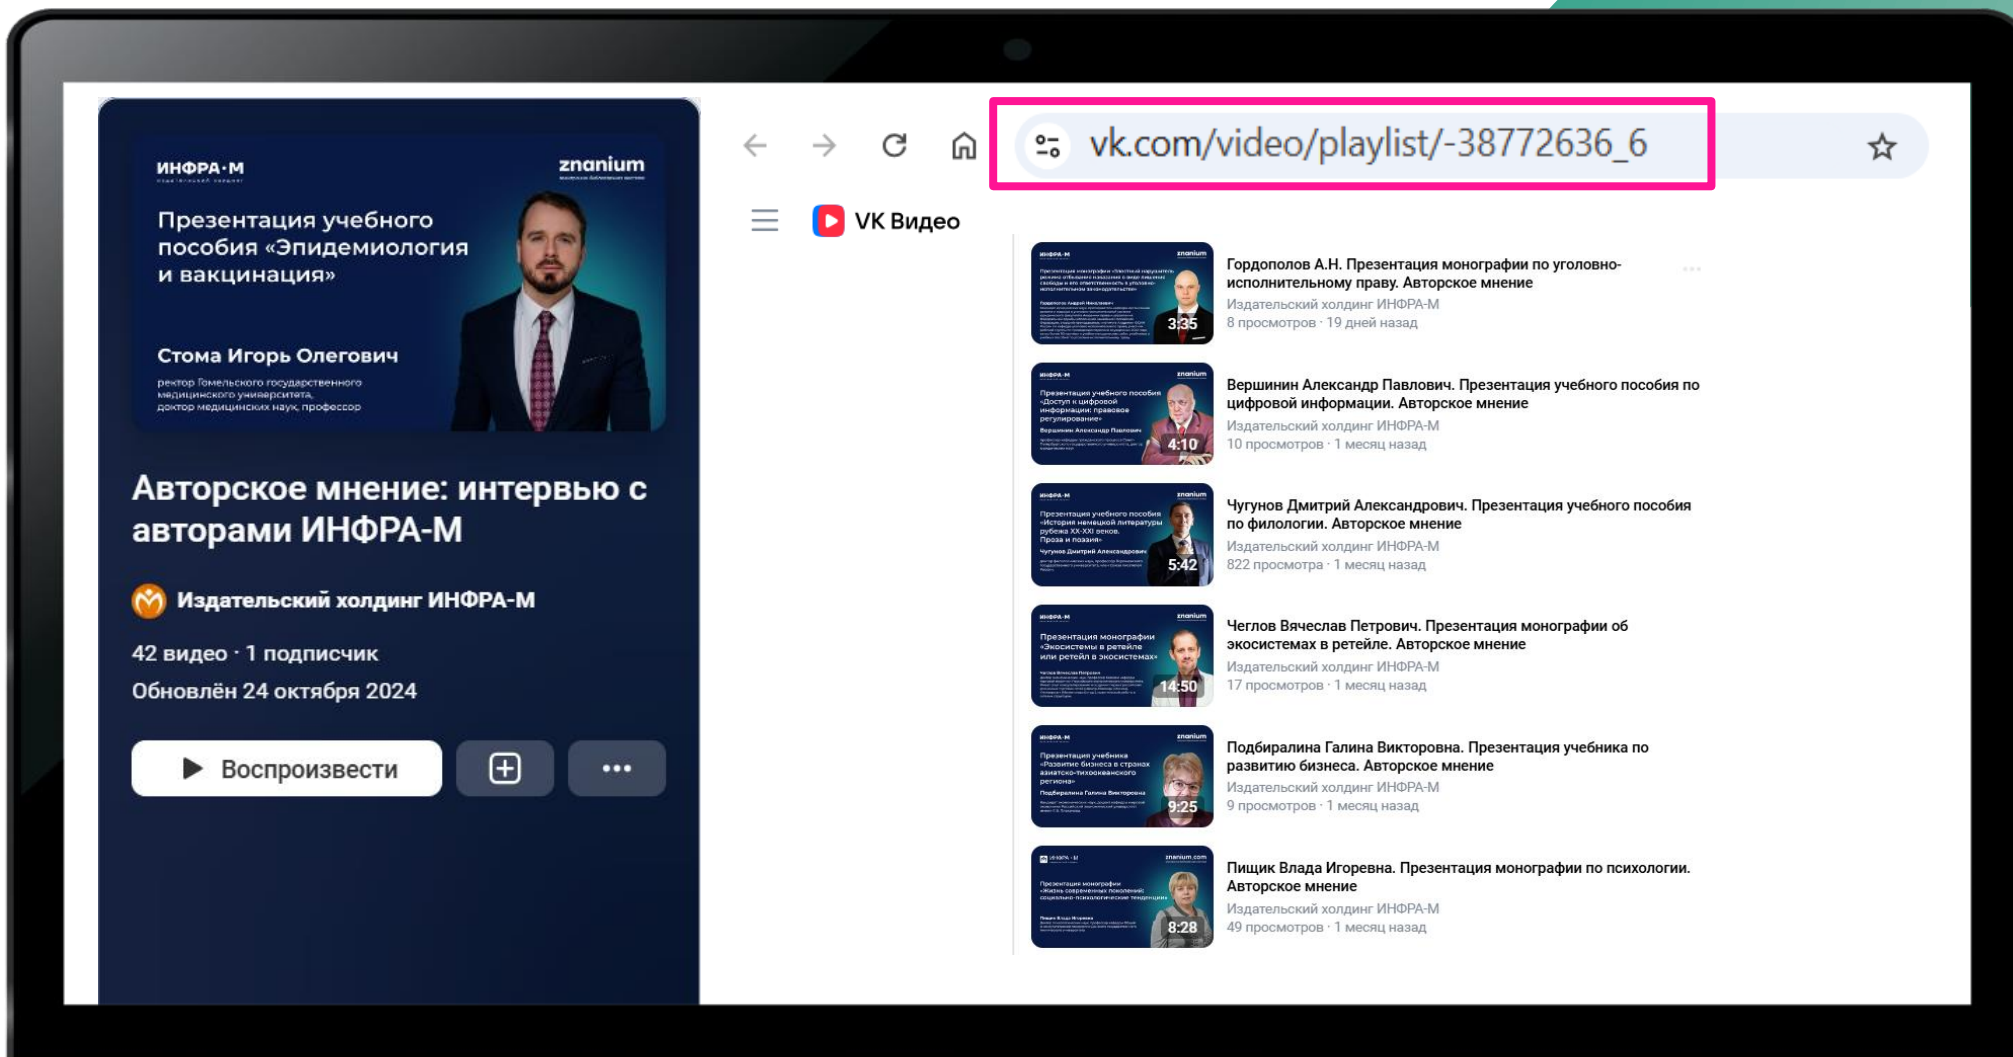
ИНФРА-М
znanium

Презентация учебного пособия «Эпидемиология и вакцинация»

Стома Игорь Олегович
ректор Гомельского государственного медицинского университета, доктор медицинских наук, профессор

Авторское мнение: интервью с авторами ИНФРА-М

Издательский холдинг ИНФРА-М

42 видео · 1 подписчик
Обновлён 24 октября 2024

Воспроизвести

vk.com/video/playlist/-38772636_6

VK Видео

3:35
Гордополов А.Н. Презентация монографии по уголовно-исполнительному праву. Авторское мнение
Издательский холдинг ИНФРА-М
8 просмотров · 19 дней назад

4:10
Вершинин Александр Павлович. Презентация учебного пособия по цифровой информации. Авторское мнение
Издательский холдинг ИНФРА-М
10 просмотров · 1 месяц назад

5:42
Чугунов Дмитрий Александрович. Презентация учебного пособия по филологии. Авторское мнение
Издательский холдинг ИНФРА-М
822 просмотра · 1 месяц назад

14:50
Чеглов Вячеслав Петрович. Презентация монографии об экосистемах в ретейле. Авторское мнение
Издательский холдинг ИНФРА-М
17 просмотров · 1 месяц назад

9:25
Подбиралина Галина Викторовна. Презентация учебника по развитию бизнеса. Авторское мнение
Издательский холдинг ИНФРА-М
9 просмотров · 1 месяц назад

8:28
Пищик Влада Игоревна. Презентация монографии по психологии. Авторское мнение
Издательский холдинг ИНФРА-М
49 просмотров · 1 месяц назад